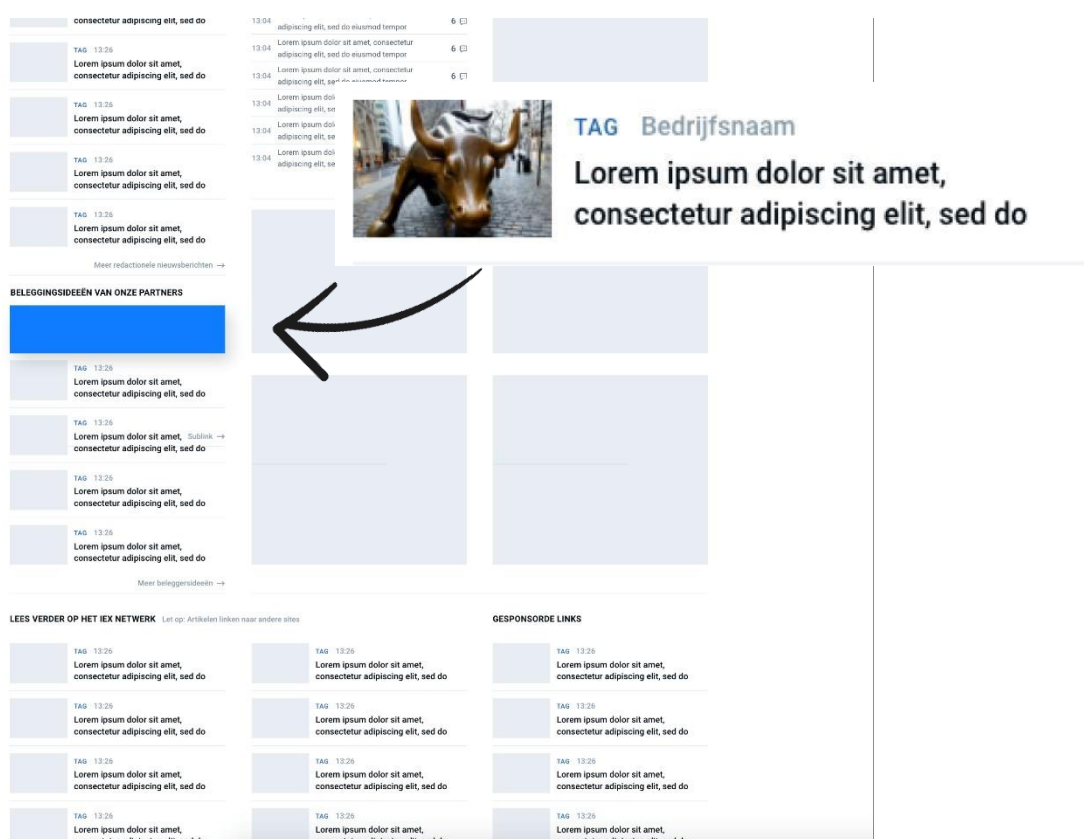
consectetur adipiscing elit, sed do

TAG 13:26
Lorem ipsum dolor sit amet, consectetur adipiscing elit, sed do

TAG 13:26
Lorem ipsum dolor sit amet, consectetur adipiscing elit, sed do

TAG 13:26
Lorem ipsum dolor sit amet, consectetur adipiscing elit, sed do

TAG 13:26
Lorem ipsum dolor sit amet, consectetur adipiscing elit, sed do

Meer redactionele nieuwsberichten →

BELEGGINGSIDEEËN VAN ONZE PARTNERS

TAG 13:26
Lorem ipsum dolor sit amet, consectetur adipiscing elit, sed do

TAG 13:26
Lorem ipsum dolor sit amet, Sublink → consectetur adipiscing elit, sed do

TAG 13:26
Lorem ipsum dolor sit amet, consectetur adipiscing elit, sed do

TAG 13:26
Lorem ipsum dolor sit amet, consectetur adipiscing elit, sed do

Meer beleggersideeën →

13:04 adipiscing elit, sed do eiusmod tempor 6
13:04 Lorem ipsum dolor sit amet, consectetur adipiscing elit, sed do eiusmod tempor 6
13:04 Lorem ipsum dolor sit amet, consectetur adipiscing elit, sed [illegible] 6
13:04 Lorem ipsum dol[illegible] adipiscing elit, se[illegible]
13:04 Lorem ipsum dol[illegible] adipiscing elit, se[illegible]
13:04 Lorem ipsum dol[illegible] adipiscing elit, se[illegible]

TAG Bedrijfsnaam
Lorem ipsum dolor sit amet, consectetur adipiscing elit, sed do

LEES VERDER OP HET IEX NETWERK Let op: Artikelen linken naar andere sites

TAG 13:26
Lorem ipsum dolor sit amet, consectetur adipiscing elit, sed do

TAG 13:26
Lorem ipsum dolor sit amet, consectetur adipiscing elit, sed do

TAG 13:26
Lorem ipsum dolor sit amet, consectetur adipiscing elit, sed do

TAG 13:26
Lorem ipsum dolor sit amet, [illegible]

TAG 13:26
Lorem ipsum dolor sit amet, consectetur adipiscing elit, sed do

TAG 13:26
Lorem ipsum dolor sit amet, consectetur adipiscing elit, sed do

TAG 13:26
Lorem ipsum dolor sit amet, consectetur adipiscing elit, sed do

TAG 13:26
Lorem ipsum dolor sit amet, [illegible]

GESPONSORDE LINKS

TAG 13:26
Lorem ipsum dolor sit amet, consectetur adipiscing elit, sed do

TAG 13:26
Lorem ipsum dolor sit amet, consectetur adipiscing elit, sed do

TAG 13:26
Lorem ipsum dolor sit amet, consectetur adipiscing elit, sed do

TAG 13:26
Lorem ipsum dolor sit amet, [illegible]